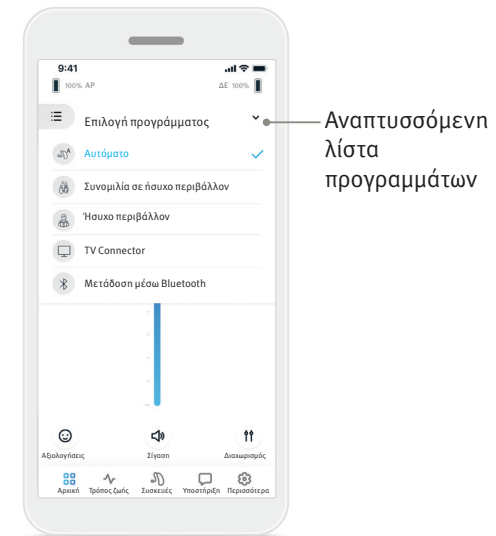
9:41
100% ΑΡ
ΔΕ 100%

Επιλογή προγράμματος

Αυτόματο

Συνομιλία σε ήσυχο περιβάλλον

Ήσυχο περιβάλλον

TV Connector

Μετάδοση μέσω Bluetooth

Αναπτυσσόμενη λίστα προγραμμάτων

Αξιολογήσεις
Σίγαση
Διακωρισμός

Αρχική
Τρόπος ζωής
Συσκευές
Υποστήριξη
Περισσότερα